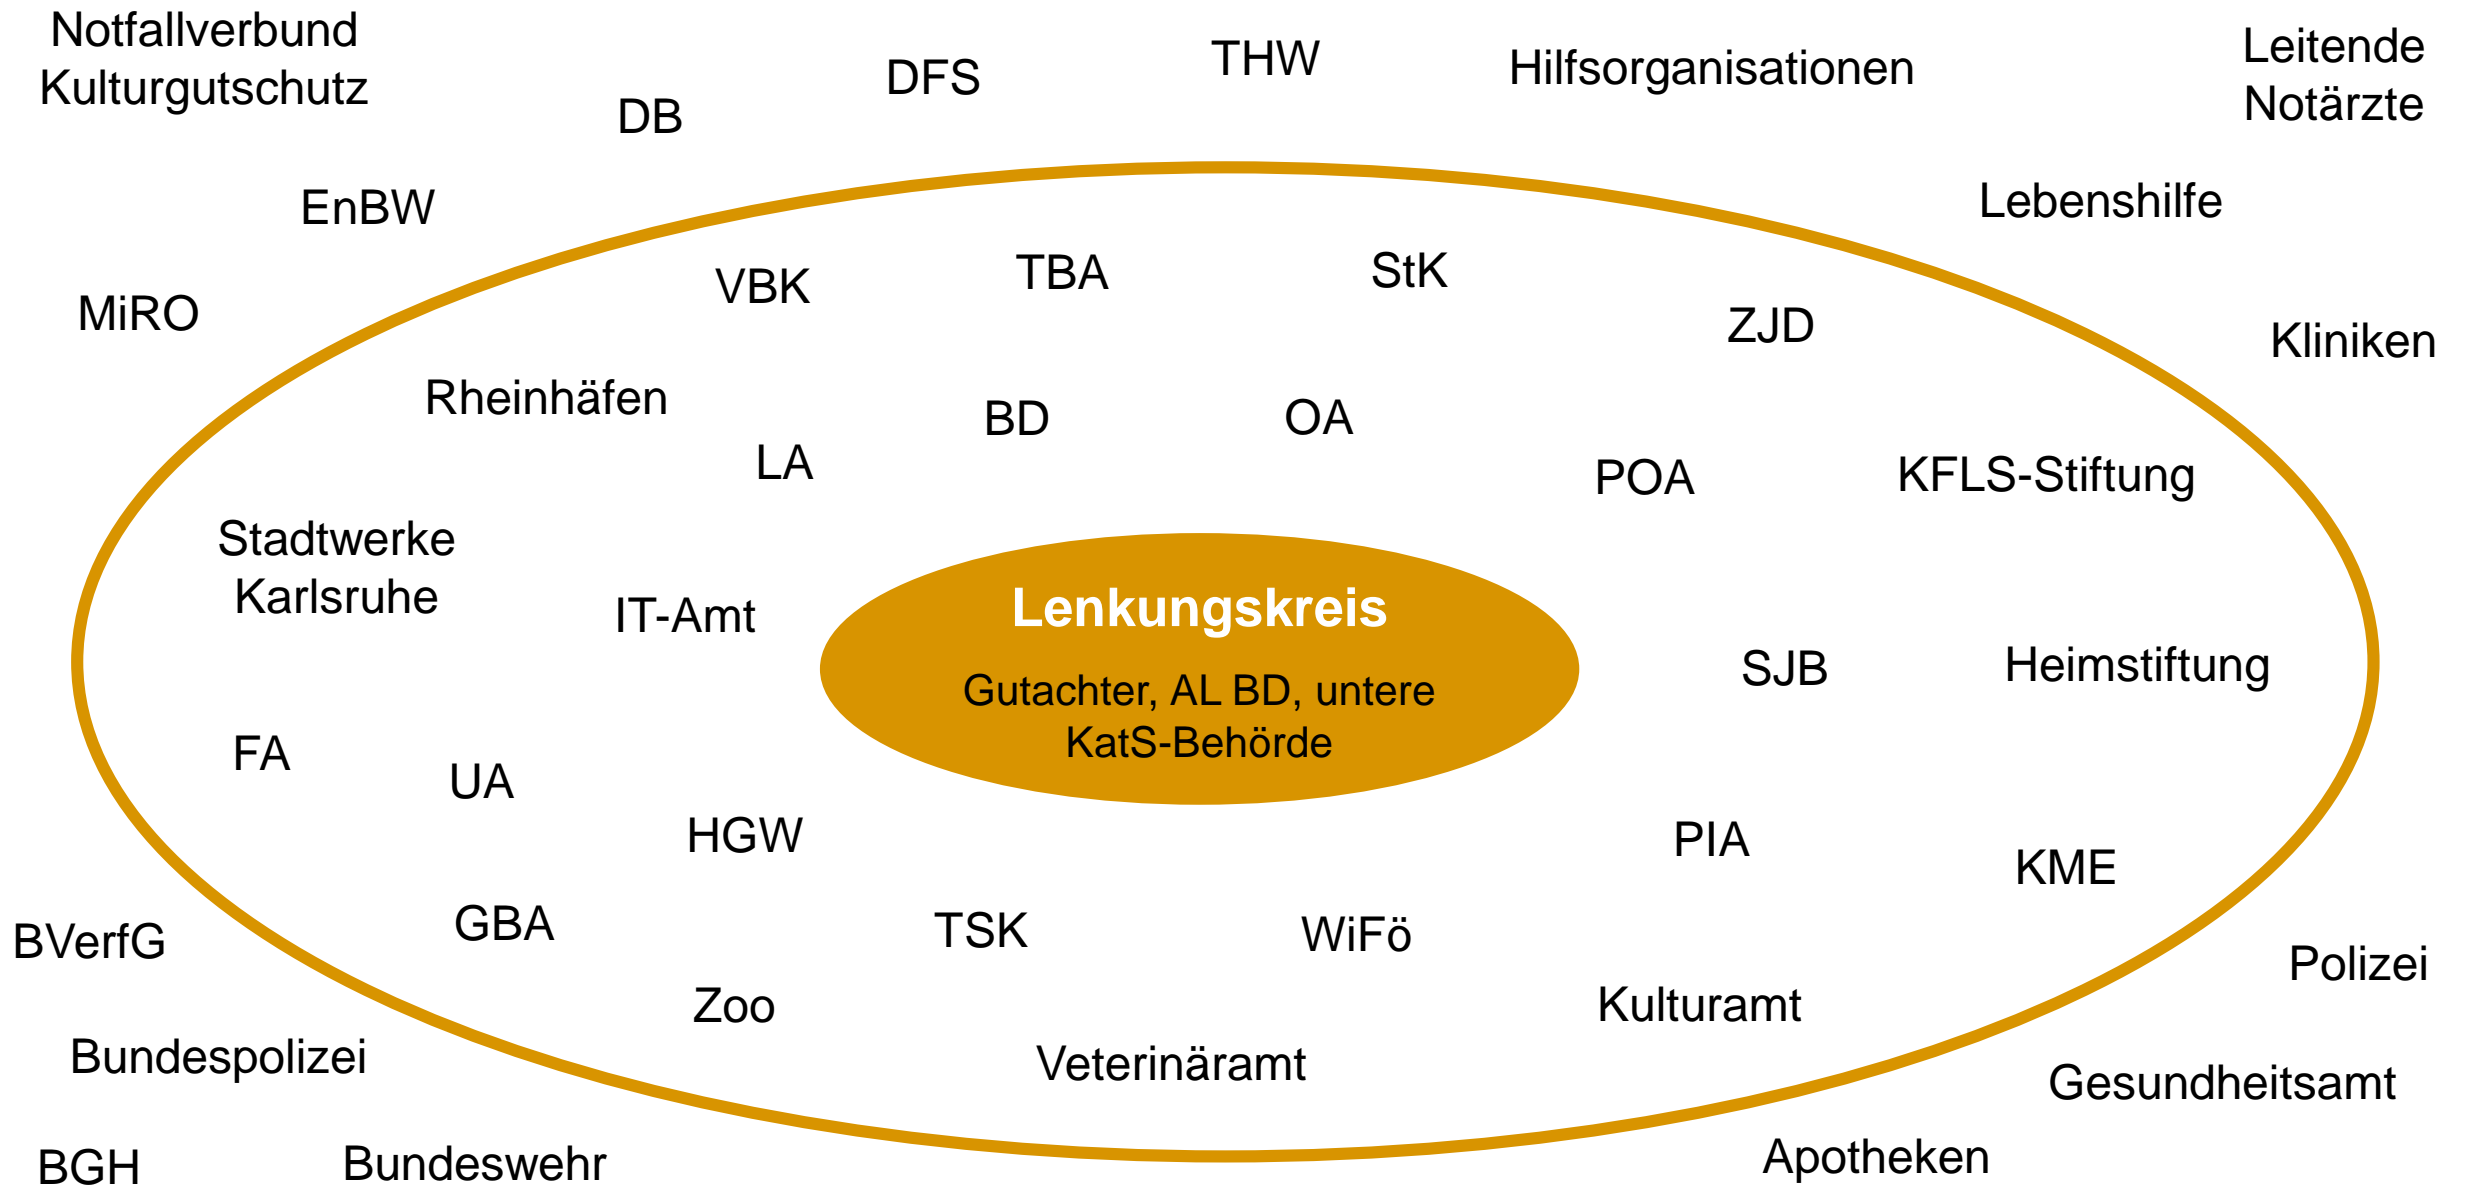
Notfallverbund Kulturgutschutz

DB

DFS

THW

Hilfsorganisationen

Leitende Notärzte

EnBW

Lebenshilfe

MiRO

VBK

TBA

StK

ZJD

Kliniken

Rheinhäfen

BD

OA

LA

POA

KFLS-Stiftung

Stadtwerke Karlsruhe

IT-Amt

Lenkungskreis

Gutachter, AL BD, untere KatS-Behörde

SJB

Heimstiftung

FA

UA

HGW

PIA

KME

BVerfG

GBA

TSK

WiFö

Polizei

Zoo

Kulturamt

Bundespolizei

Veterinäramt

Gesundheitsamt

BGH

Bundeswehr

Apotheken